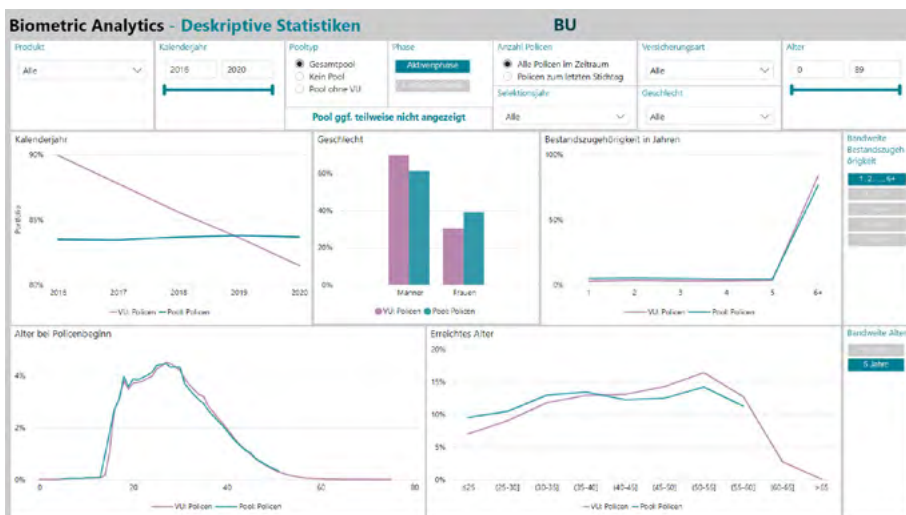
Biometric Analytics - Deskriptive Statistiken

BU

Produkt
Alle

Kalenderjahr
2016
2020

Pooltyp
Gesamtpool
Kein Pool
Pool ohne VU

Phase
Aktivenphase
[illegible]

Pool ggf. teilweise nicht angezeigt

Anzahl Policen
Alle Policen im Zeitraum
Policen zum letzten Stichtag

Selektionsjahr
Alle

Versicherungsart
Alle

Geschlecht
Alle

Alter
0
89

Kalenderjahr
90%
85%
80%
Portfolio
2016
2017
2018
2019
2020
— VU: Policen — Pool: Policen

Geschlecht
60%
40%
20%
0%
Männer
Frauen
● VU: Policen ● Pool: Policen

Bestandszugehörigkeit in Jahren
100%
50%
0%
1
2
3
4
5
6+
— VU: Policen — Pool: Policen

Bandweite Bestandszugehörigkeit
1, 2, ..., 6+

Alter bei Policenbeginn
4%
2%
0%
0
20
40
60
80
— VU: Policen — Pool: Policen

Errichtes Alter
20%
15%
10%
5%
0%
≤25
(25-30]
(30-35]
(35-40]
(40-45]
(45-50]
(50-55]
(55-60]
(60-65]
>65
— VU: Policen — Pool: Policen

Bandweite Alter
5 Jahre